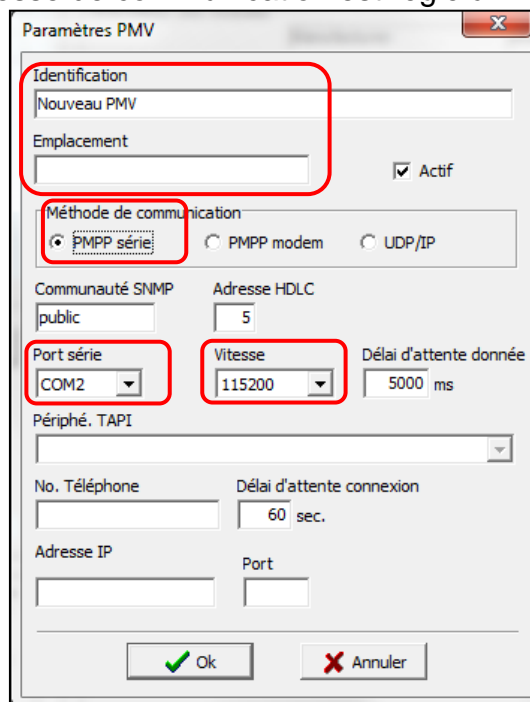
Paramètres PMV

Identification
Nouveau PMV

Emplacement

Actif

Méthode de communication
PMPP série
PMPP modem
UDP/IP

Communauté SNMP
public

Adresse HDLC
5

Port série
COM2

Vitesse
115200

Délai d'attente donnée
5000 ms

Périphé. TAPI

No. Téléphone

Délai d'attente connexion
60 sec.

Adresse IP

Port

Ok
Annuler